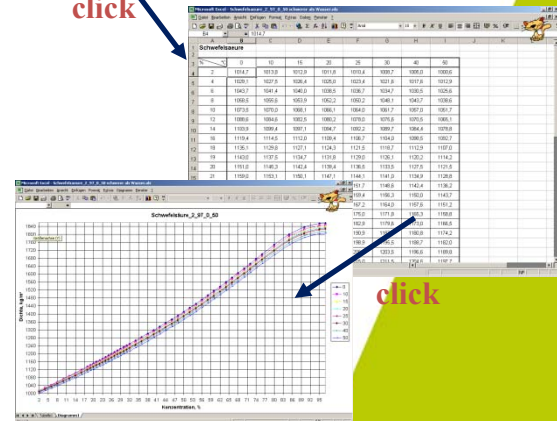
click

Microsoft Excel - Schwefelsaeure_2_97_0_50 schwerer als Wasser.xls

Datei Bearbeiten Ansicht Einfügen Format Extras Daten Fenster ?

Schwefelsaeure

| %/°C | 0 | 10 | 15 | 20 | 25 | 30 | 40 | 50 |
|---|---|---|---|---|---|---|---|---|
| 2 | 1014,7 | 1013,0 | 1012,6 | 1011,8 | 1010,4 | 1008,7 | 1005,0 | 1000,6 |
| 4 | 1028,1 | 1027,5 | 1026,4 | 1025,0 | 1023,4 | 1021,6 | 1017,6 | 1012,9 |
| 6 | 1043,7 | 1041,4 | 1040,0 | 1038,5 | 1036,7 | 1034,7 | 1030,5 | 1025,6 |
| 8 | 1058,5 | 1055,6 | 1053,9 | 1052,2 | 1050,2 | 1048,1 | 1043,7 | 1038,6 |
| 10 | 1073,5 | 1070,0 | 1068,1 | 1066,1 | 1064,0 | 1061,7 | 1057,0 | 1051,7 |
| 12 | 1088,6 | 1084,6 | 1082,5 | 1080,2 | 1078,0 | 1075,6 | 1070,5 | 1065,1 |
| 14 | 1103,9 | 1099,4 | 1097,1 | 1094,7 | 1092,2 | 1089,7 | 1084,3 | 1078,6 |
| 16 | 1119,4 | 1114,5 | 1112,0 | 1109,4 | 1106,7 | 1104,0 | 1098,5 | 1092,7 |
| 18 | 1135,1 | 1129,8 | 1127,1 | 1124,3 | 1121,5 | 1118,7 | 1112,9 | 1107,0 |
| 19 | 1143,0 | 1137,5 | 1134,7 | 1131,8 | 1129,0 | 1126,1 | 1120,2 | 1114,2 |
| 20 | 1151,0 | 1145,3 | 1142,4 | 1139,4 | 1136,5 | 1133,5 | 1127,5 | 1121,5 |
| 21 | 1159,0 | 1153,1 | 1150,1 | 1147,1 | 1144,1 | 1141,0 | 1134,9 | 1128,8 |

Schwefelsäure_2_97_0_50

Dichte, kg/m³

Konzentration, %

0
10
15
20
25
30
40
50

1860 1840 1820 1800 1780 1760 1740 1720 1700 1680 1660 1640 1620 1600 1580 1560 1540 1520 1500 1480 1460 1440 1420 1400 1380 1360 1340 1320 1300 1280 1260 1240 1220 1200 1180 1160 1140 1120 1100 1080 1060 1040 1020 1000

2 5 8 11 14 17 20 23 26 29 32 35 38 41 44 47 50 53 56 59 62 65 68 71 74 77 80 83 86 89 92 95

Tabelle1 Diagramm1

click